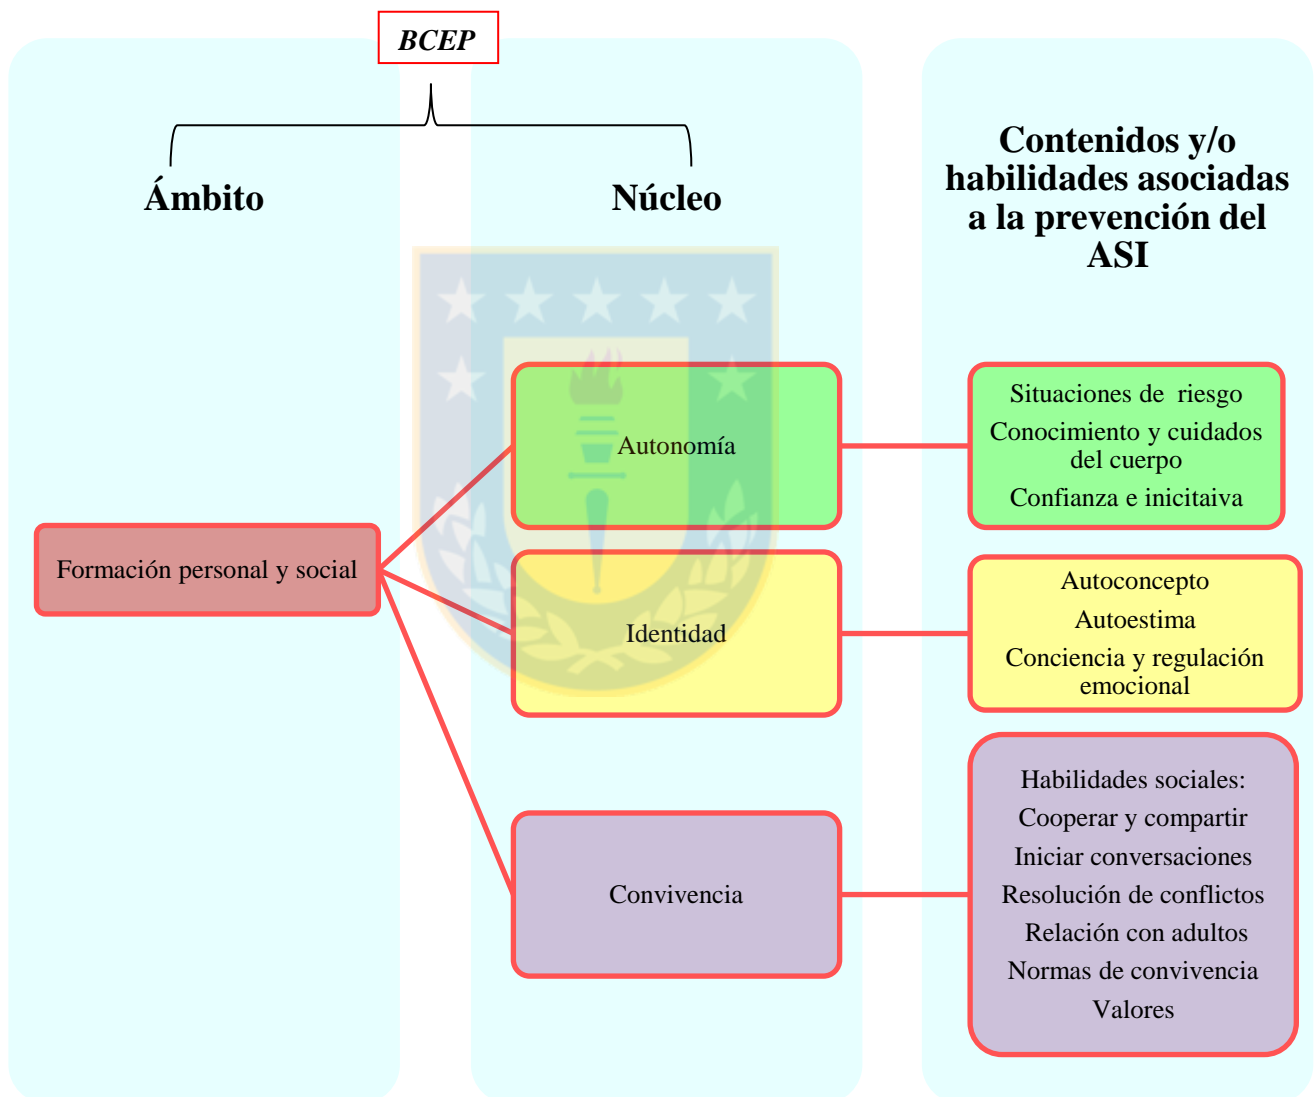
BCEP

Ámbito

Núcleo

Contenidos y/o habilidades asociadas a la prevención del ASI

Formación personal y social

Autonomía

Identidad

Convivencia

Situaciones de riesgo
Conocimiento y cuidados del cuerpo
Confianza e inicitaiva

Autoconcepto
Autoestima
Conciencia y regulación emocional

Habilidades sociales:
Cooperar y compartir
Iniciar conversaciones
Resolución de conflictos
Relación con adultos
Normas de convivencia
Valores